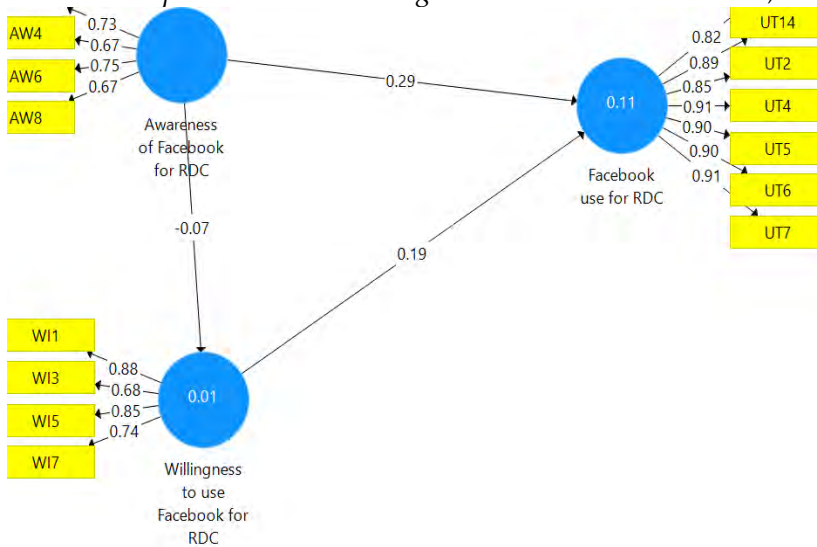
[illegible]

AW4
AW6
AW8
0.73
0.67
0.75
0.67

Awareness of Facebook for RDC

0.29

0.11

Facebook use for RDC

0.82
0.89
0.85
0.91
0.90
0.90
0.91

UT14
UT2
UT4
UT5
UT6
UT7

-0.07

0.19

WI1
WI3
WI5
WI7
0.88
0.68
0.85
0.74

0.01

Willingness to use Facebook for RDC